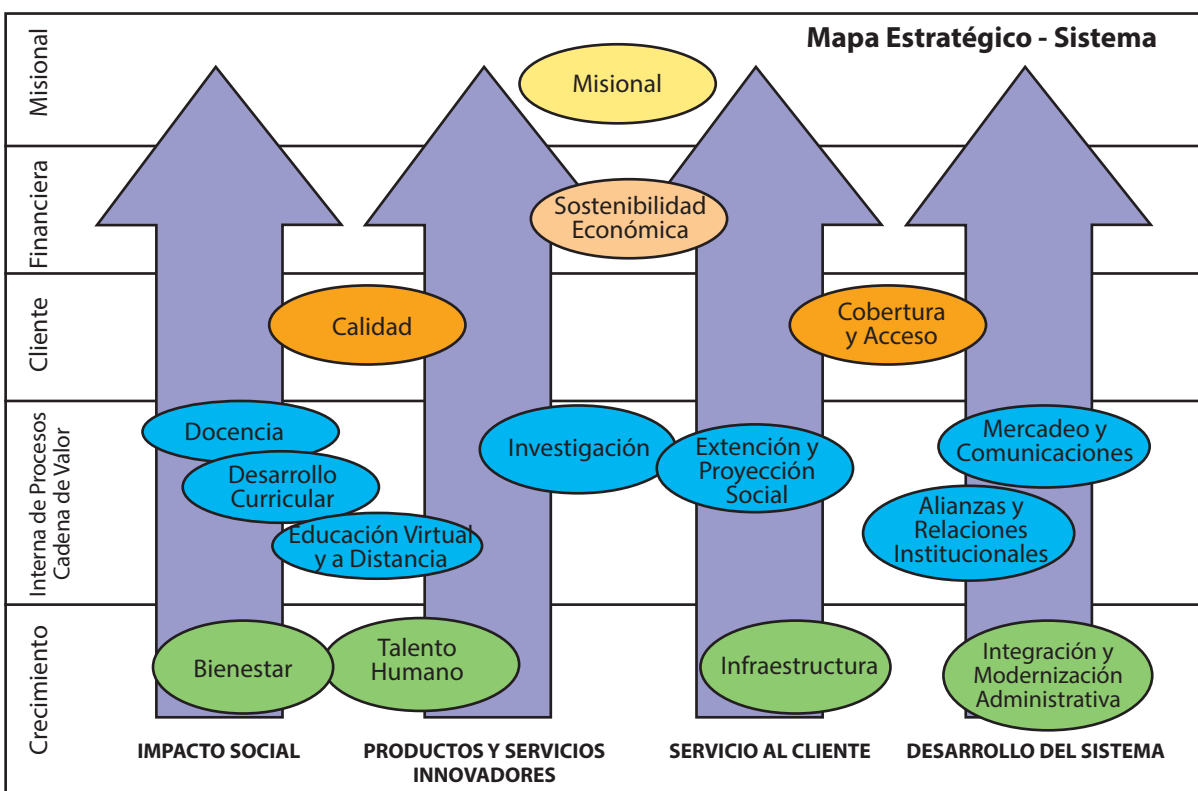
Mapa Estratégico - Sistema

Misional

Financiera

Cliente

Interna de Procesos Cadena de Valor

Crecimiento

Misional

Sostenibilidad Económica

Calidad

Cobertura y Acceso

Docencia

Desarrollo Curricular

Educación Virtual y a Distancia

Investigación

Extención y Proyección Social

Mercadeo y Comunicaciones

Alianzas y Relaciones Institucionales

Bienestar

Talento Humano

Infraestructura

Integración y Modernización Administrativa

IMPACTO SOCIAL

PRODUCTOS Y SERVICIOS INNOVADORES

SERVICIO AL CLIENTE

DESARROLLO DEL SISTEMA